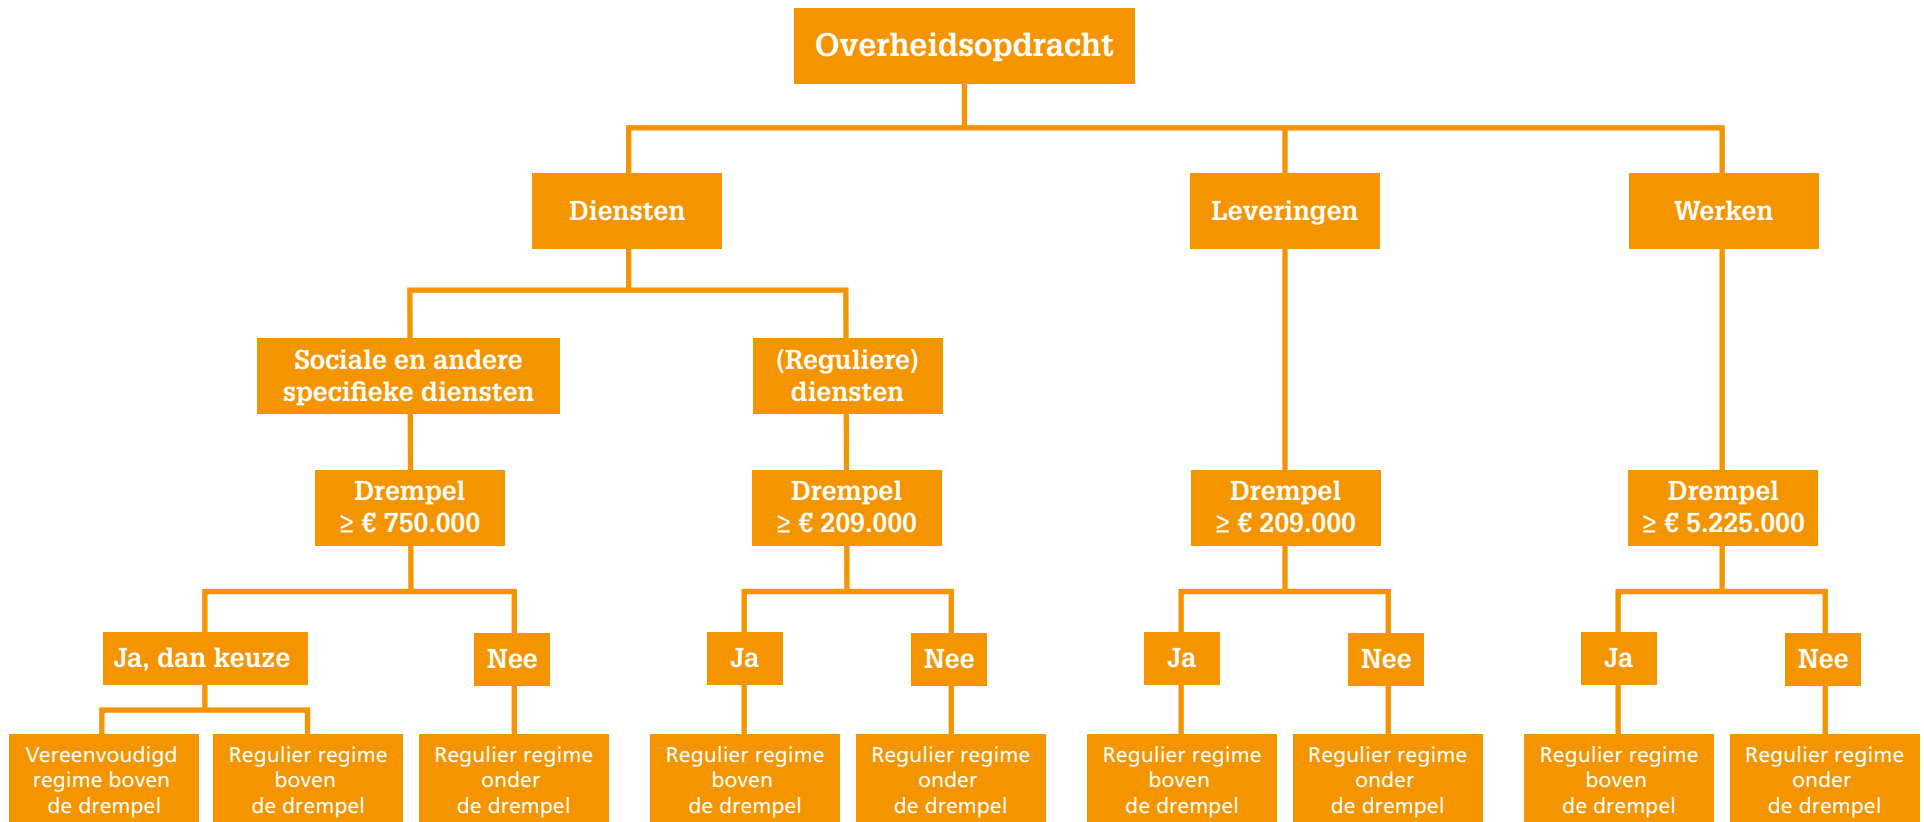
Overheidsopdracht

Diensten

Leveringen

Werken

Sociale en andere specifieke diensten

(Reguliere) diensten

Drempel $\geq$ € 750.000

Drempel $\geq$ € 209.000

Drempel $\geq$ € 209.000

Drempel $\geq$ € 5.225.000

Ja, dan keuze

Nee

Ja

Nee

Ja

Nee

Ja

Nee

Vereenvoudigd regime boven de drempel

Regulier regime boven de drempel

Regulier regime onder de drempel

Regulier regime boven de drempel

Regulier regime onder de drempel

Regulier regime boven de drempel

Regulier regime onder de drempel

Regulier regime boven de drempel

Regulier regime onder de drempel